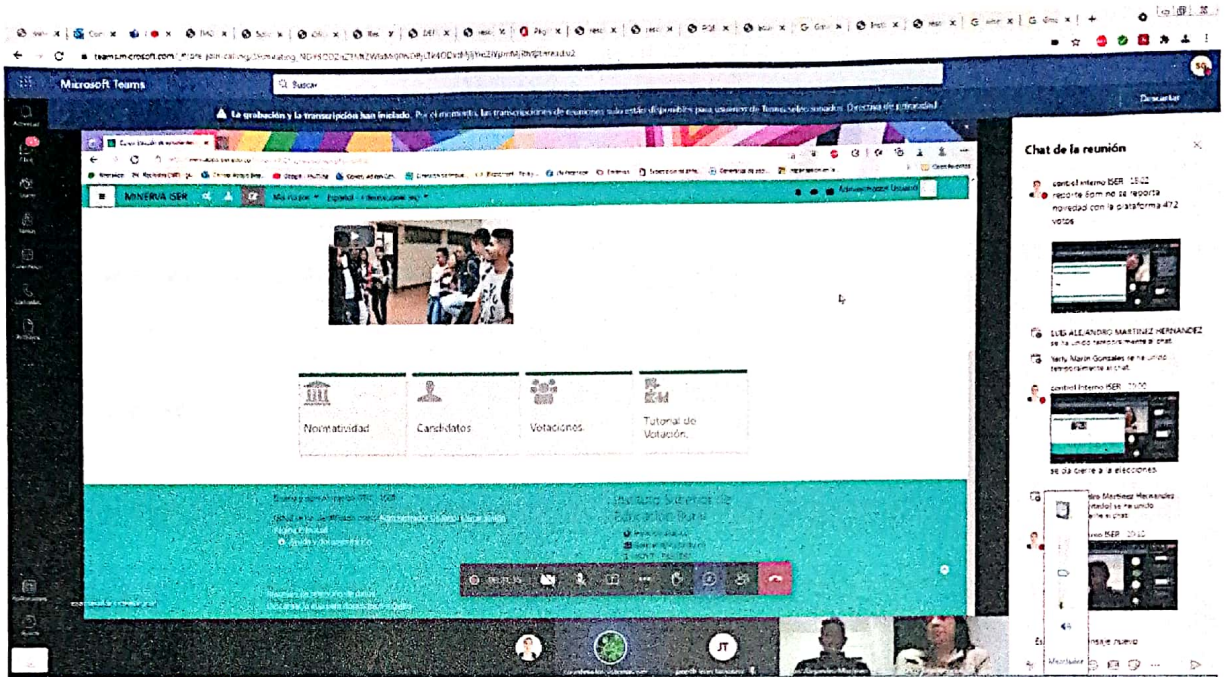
teams.microsoft.com

Microsoft Teams

Buscar

La grabación y la transcripción han iniciado. Por el momento, las transcripciones de reuniones solo están disponibles para usuarios de Teams seleccionados. Directiva de privacidad

Descartar

Actividad

Chat

Equipos

Tareas

Calendario

Llamadas

Archivos

Aplicaciones

Ayuda

MINERVA ISER

Mis cursos

Español - Internacional (es)

Administrador Usuario

Normatividad

Candidatos

Votaciones

Tutorial de Votación.

Instituto Superior de Educación Rural

Chat de la reunión

control interno ISER 18:02

reporte 6pm no se reporta novedad con la plataforma 472 votos

LUIS ALEJANDRO MARTINEZ HERNANDEZ se ha unido temporalmente al chat.

Nelly Marin Gonzales se ha unido temporalmente al chat.

control interno ISER 19:00

se da cierre a la elecciones.

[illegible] Martinez Hernandez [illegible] se ha unido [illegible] al chat.

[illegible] ISER 19:02

JT

Mostrador

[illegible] mensaje nuevo